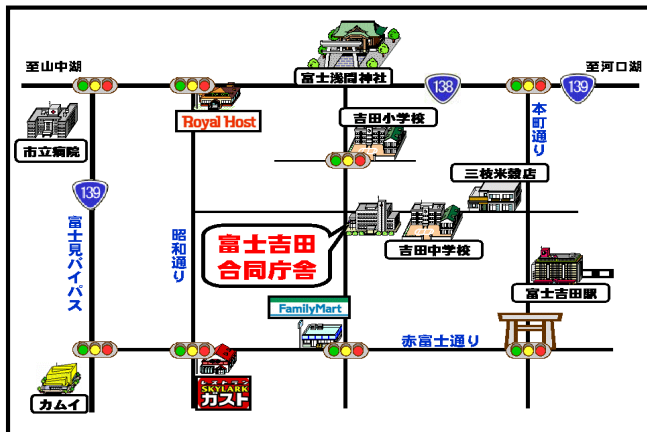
至山中湖

富士浅間神社

至河口湖

138

139

Royal Host

市立病院

吉田小学校

本町通り

三枝米穀店

139

富士見バイパス

昭和通り

富士吉田
合同庁舎

吉田中学校

富士吉田駅

FamilyMart

赤富士通り

SKYLARK
ガスト

カムイ